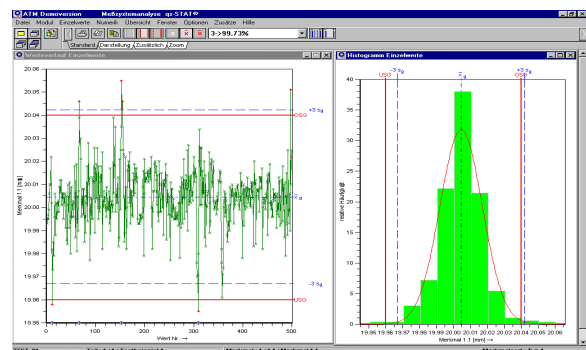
ATM Demoversion Meßsystemanalyse qs-STAT®

Datei Modul Einzelwerte Numerik Übersicht Fenster Optionen Zusätze Hilfe

3->99.73%

Standard Darstellung Zusätzlich Zoom

Werteverlauf Einzelwerte

20.06
20.05
20.04
20.03
20.02
20.01
20.00
19.99
19.98
19.97
19.96
19.95

+3 $s_g$
OSG
$\bar{x}_g$
-3 $s_g$
USG

Merkmal 1.1 [mm]

0 100 200 300 400 500
Wert Nr. →

Histogramm Einzelwerte

USG -3 $s_g$ $\bar{x}_g$ OSG +3 $s_g$

40
35
30
25
20
15
10
5
0

relative Häufigkeit

19.95 19.96 19.97 19.98 19.99 20.00 20.01 20.02 20.03 20.04 20.05 20.06
Merkmal 1.1 [mm] →

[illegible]